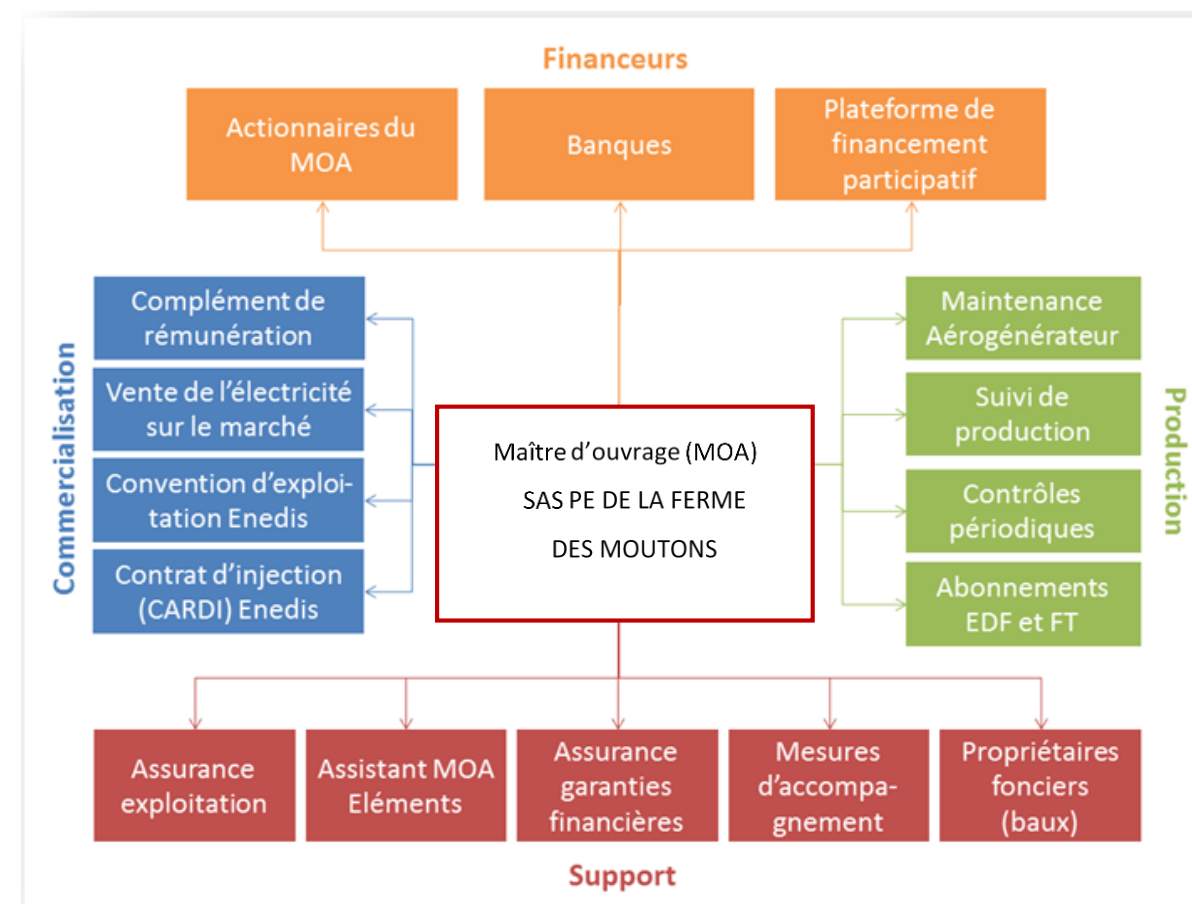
Financeurs

Actionnaires du MOA

Banques

Plateforme de financement participatif

Commercialisation

Complément de rémunération

Vente de l'électricité sur le marché

Convention d'exploitation Enedis

Contrat d'injection (CARDI) Enedis

Maître d'ouvrage (MOA)
SAS PE DE LA FERME
DES MOUTONS

Production

Maintenance Aérogénérateur

Suivi de production

Contrôles périodiques

Abonnements EDF et FT

Assurance exploitation

Assistant MOA Eléments

Assurance garanties financières

Mesures d'accompagnement

Propriétaires fonciers (baux)

Support